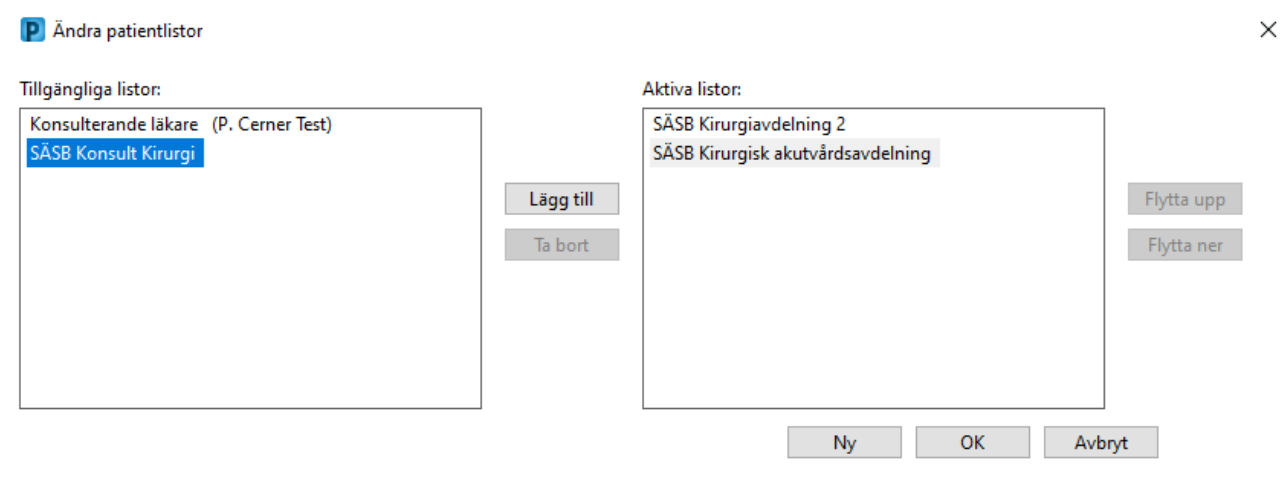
P Ändra patientlistor

×

Tillgängliga listor:

Konsulterande läkare (P. Cerner Test)
SÄSB Konsult Kirurgi

Lägg till

Ta bort

Aktiva listor:

SÄSB Kirurgiavdelning 2
SÄSB Kirurgisk akutvårdsavdelning

Flytta upp

Flytta ner

Ny

OK

Avbryt